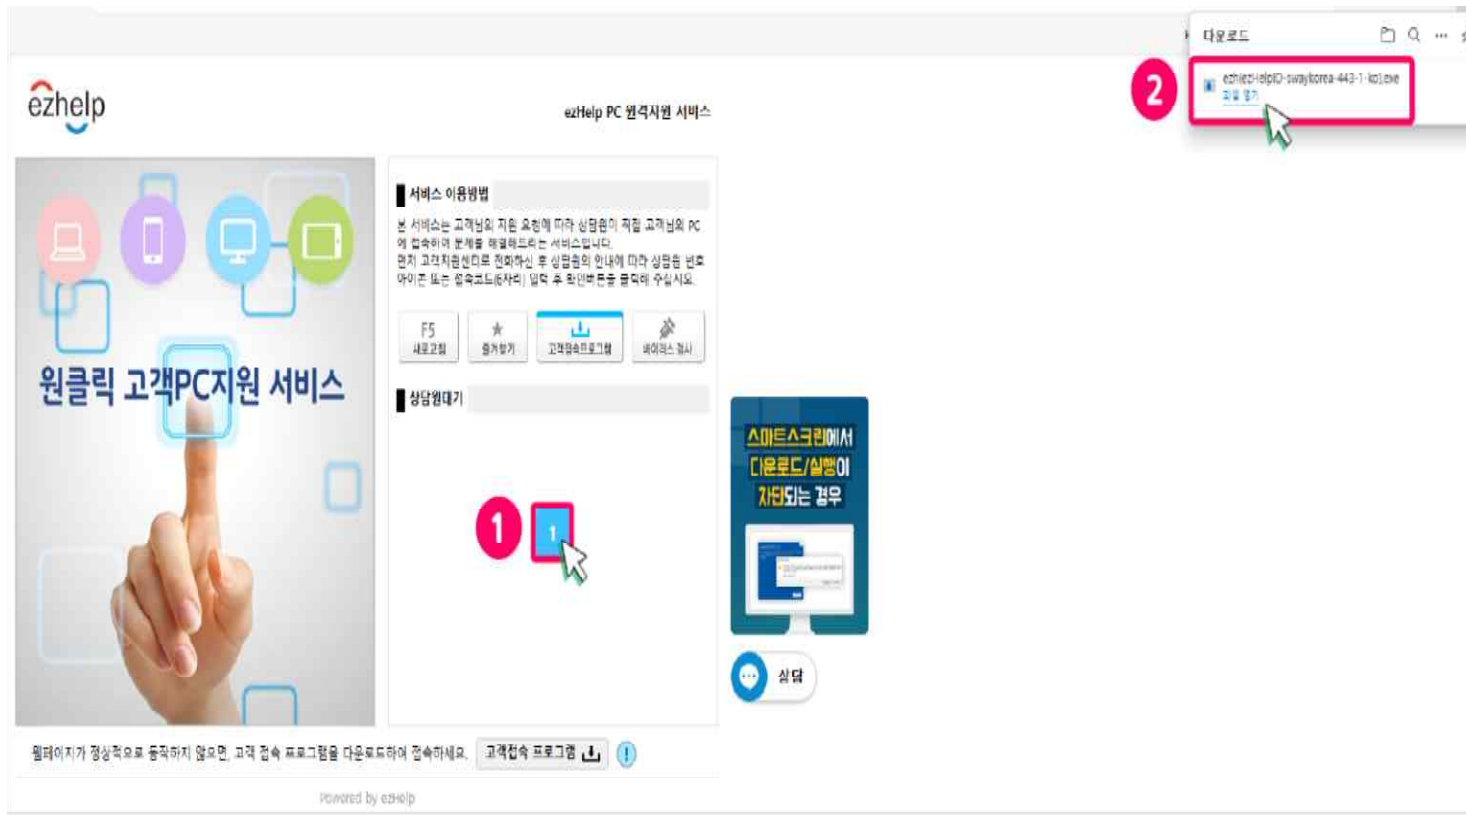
다운로드

2

ezhelp-helpID-swaykorea-443-1-ko].exe
파일 열기

ezhelp

ezHelp PC 원격지원 서비스

원클릭 고객PC지원 서비스

서비스 이용방법

본 서비스는 고객님의 지원 요청에 따라 상담원이 직접 고객님의 PC에 접속하여 문제를 해결해드리는 서비스입니다.
먼저 고객지원센터로 전화하신 후 상담원의 안내에 따라 상담원 번호 아이콘 또는 접속코드(6자리) 입력 후 확인버튼을 클릭해 주십시오.

F5 새로고침

즐겨찾기

고객접속프로그램

바이러스 검사

상담원대기

1

1

스마트스크린에서 다운로드/실행이 차단되는 경우

상담

웹페이지가 정상적으로 동작하지 않으면, 고객 접속 프로그램을 다운로드하여 접속하세요.

고객접속 프로그램

Powered by ezHelp